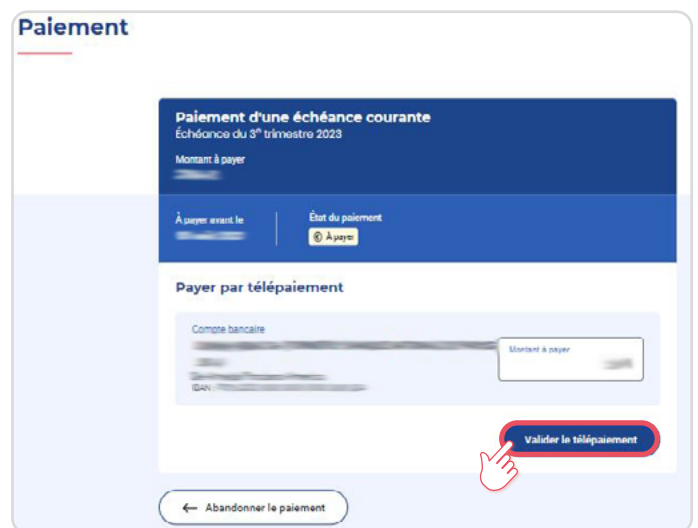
Paiement

Paiement d'une échéance courante
Échéance du 3e trimestre 2023

Montant à payer
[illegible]

À payer avant le
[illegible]

État du paiement
À payer

Payer par télépaiement

Compte bancaire
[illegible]
IBAN : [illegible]

Montant à payer
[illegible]

Valider le télépaiement

← Abandonner le paiement